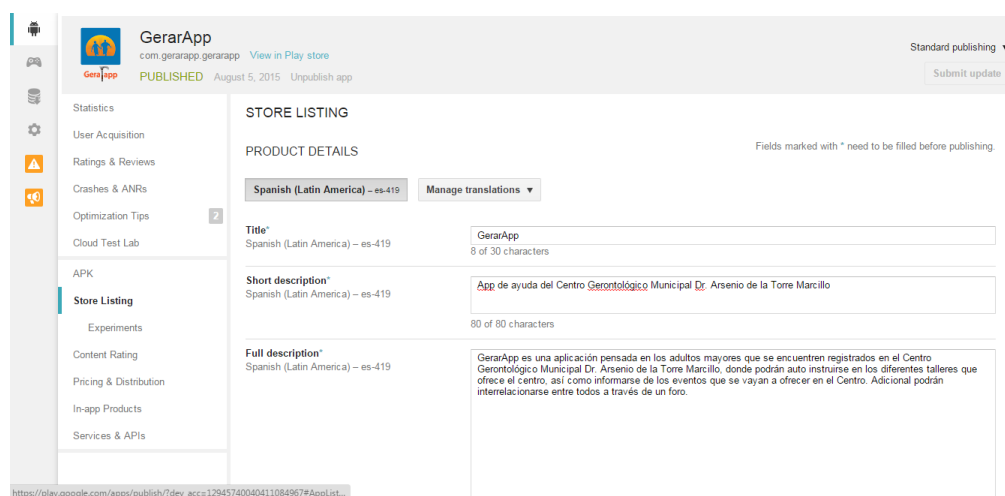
GerarApp

GerarApp
com.gerarapp.gerarapp View in Play store
PUBLISHED August 5, 2015 Unpublish app

Standard publishing ▾
Submit update

Statistics
User Acquisition
Ratings & Reviews
Crashes & ANRs
Optimization Tips 2
Cloud Test Lab
APK
Store Listing
Experiments
Content Rating
Pricing & Distribution
In-app Products
Services & APIs

STORE LISTING

PRODUCT DETAILS

Fields marked with * need to be filled before publishing.

Spanish (Latin America) – es-419

Manage translations ▾

Title*
Spanish (Latin America) – es-419
GerarApp
8 of 30 characters

Short description*
Spanish (Latin America) – es-419
App de ayuda del Centro Gerontológico Municipal Dr. Arsenio de la Torre Marcillo
80 of 80 characters

Full description*
Spanish (Latin America) – es-419
GerarApp es una aplicación pensada en los adultos mayores que se encuentren registrados en el Centro Gerontológico Municipal Dr. Arsenio de la Torre Marcillo, donde podrán auto instruirse en los diferentes talleres que ofrece el centro, así como informarse de los eventos que se vayan a ofrecer en el Centro. Adicional podrán interrelacionarse entre todos a través de un foro.

https://play.google.com/apps/publish/?dev_acc=12945740040411084967#AppList...